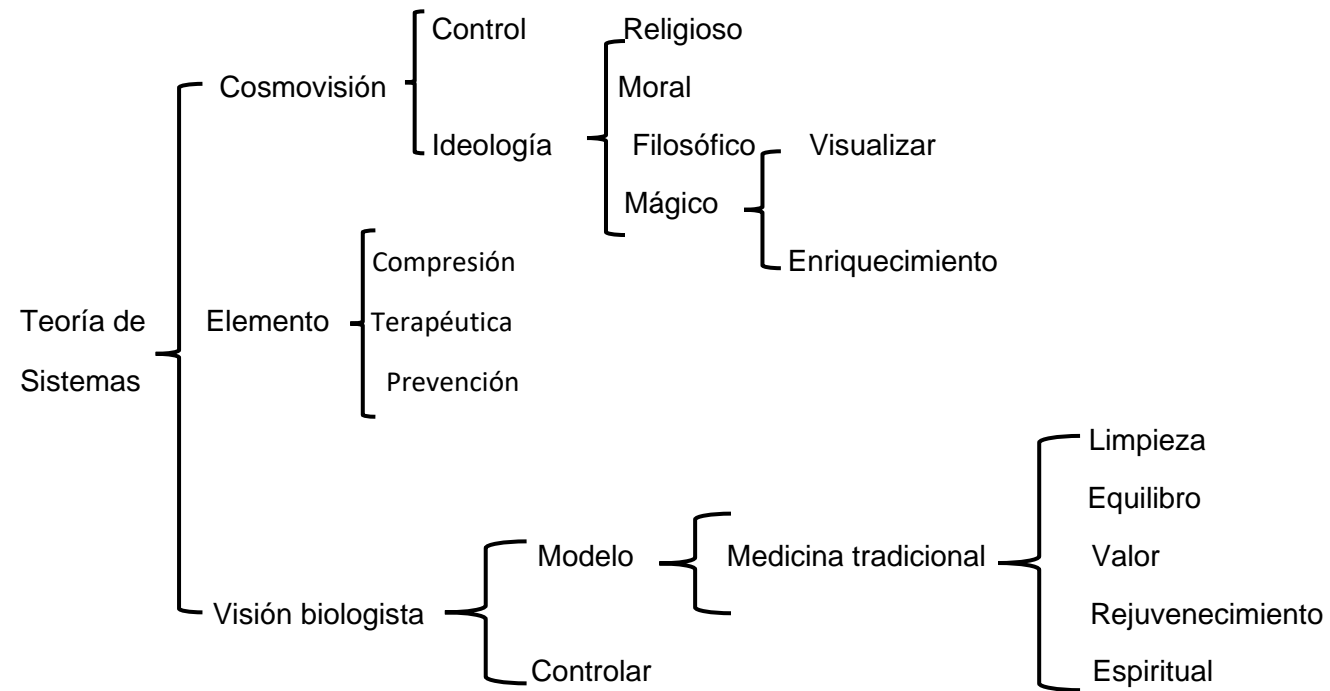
Teoría de Sistemas

Cosmovisión

Control

Ideología

Religioso

Moral

Filosófico

Mágico

Visualizar

Enriquecimiento

Elemento

Compresión

Terapéutica

Prevención

Visión biologista

Modelo

Medicina tradicional

Limpieza

Equilibro

Valor

Rejuvenecimiento

Espiritual

Controlar